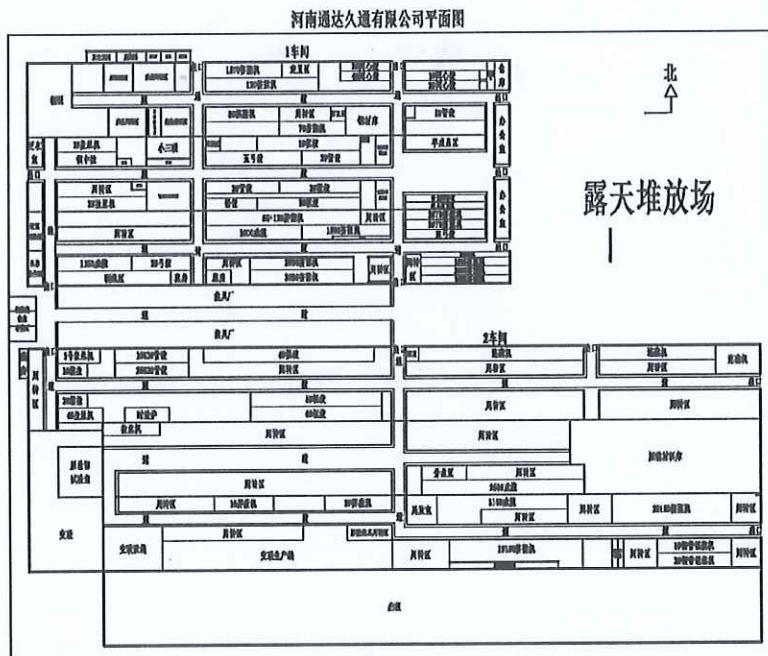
河南通达久通有限公司平面图

1车间

北

露天堆放场

2车间

周转区

周转区

周转区

周转区

周转区

周转区

周转区

周转区

周转区

道

路

道

路

道

路

食堂

办公室

办公室

食具厂

食具厂

变电

变频器车间

变频生产线

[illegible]